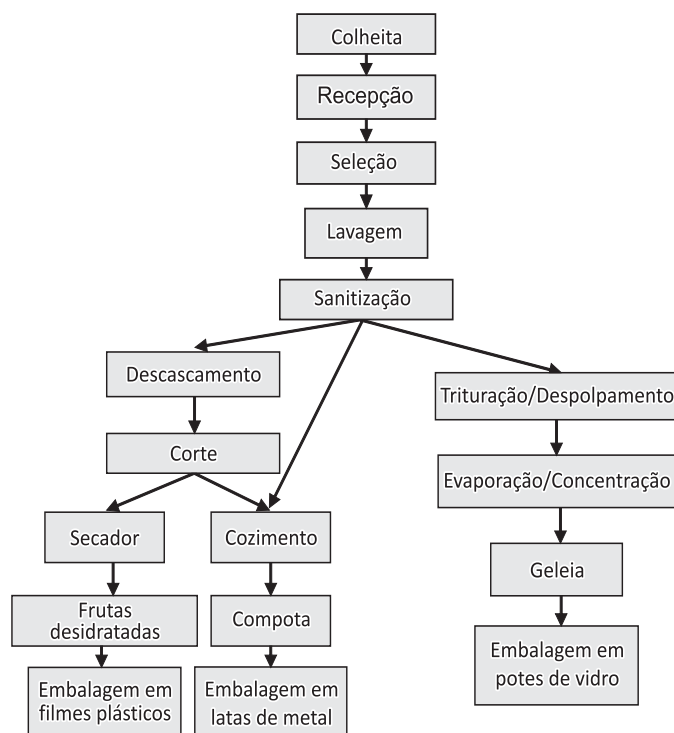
Colheita

Recepção

Seleção

Lavagem

Sanitização

Descascamento

Corte

Secador

Frutas desidratadas

Embalagem em filmes plásticos

Cozimento

Compota

Embalagem em latas de metal

Trituração/Despolpamento

Evaporação/Concentração

Geleia

Embalagem em potes de vidro